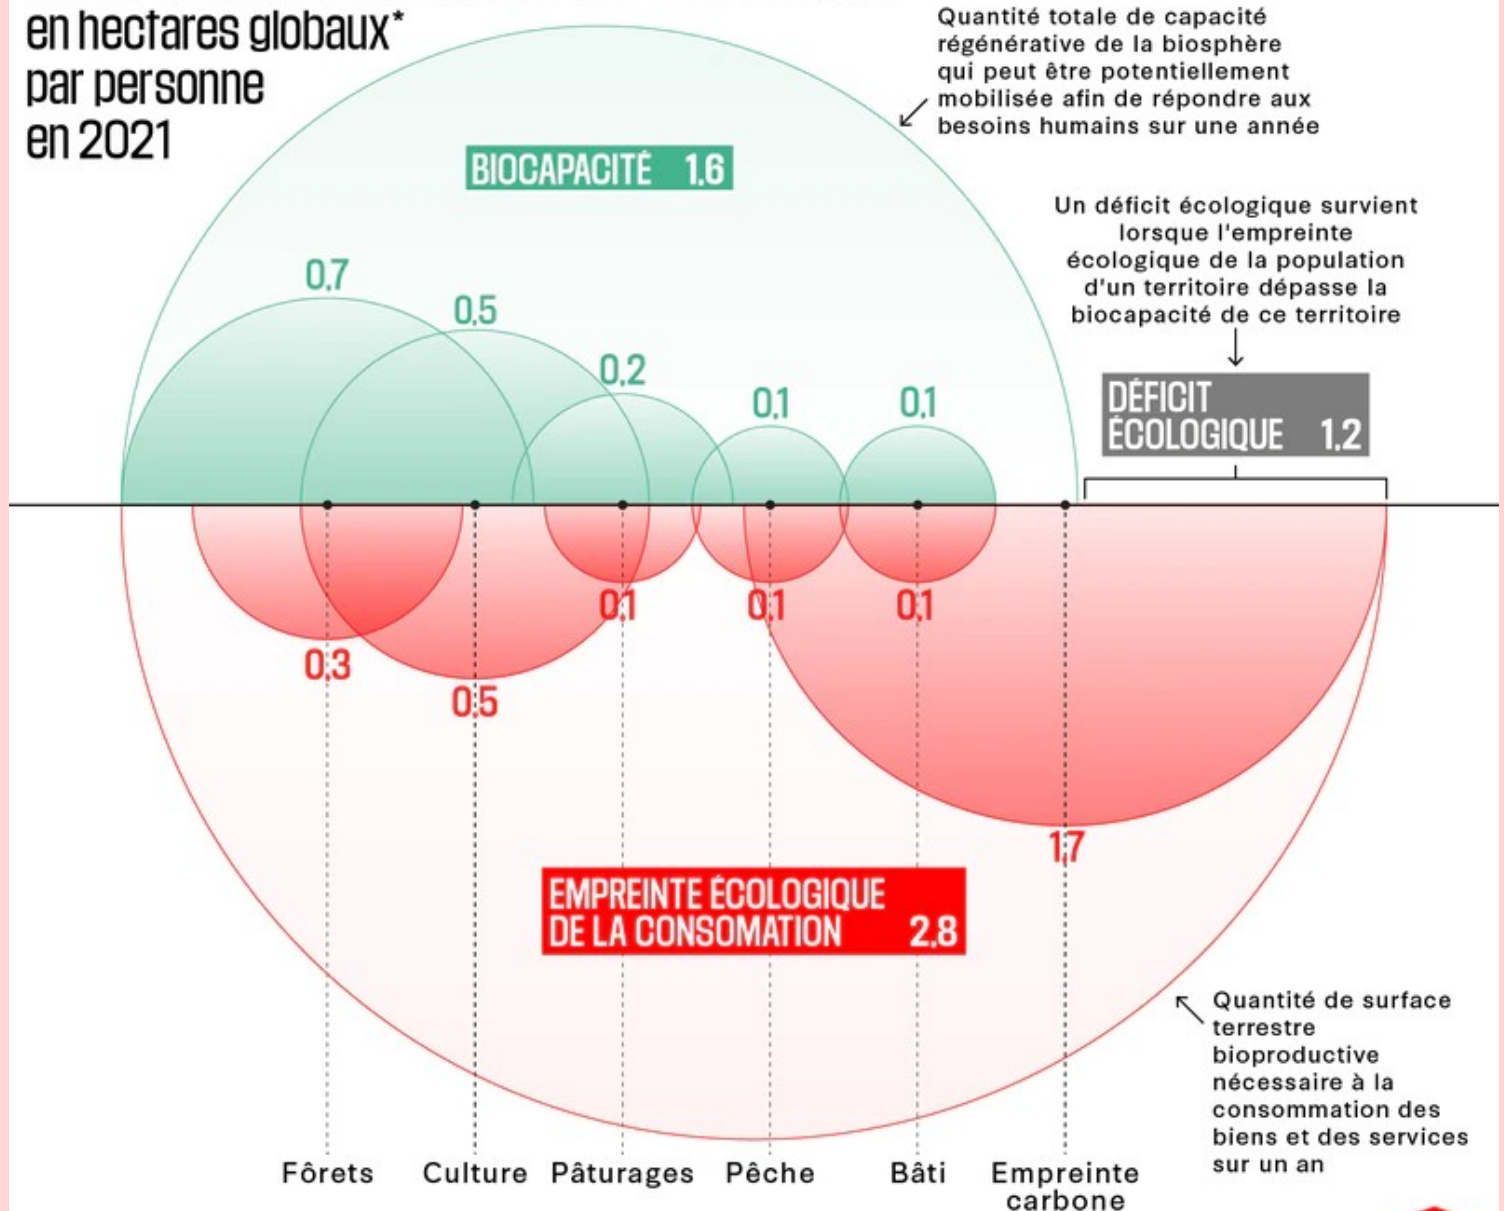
en hectares globaux* par personne en 2021

Quantité totale de capacité régénérative de la biosphère qui peut être potentiellement mobilisée afin de répondre aux besoins humains sur une année

BIOCAPACITÉ 1.6

Un déficit écologique survient lorsque l'empreinte écologique de la population d'un territoire dépasse la biocapacité de ce territoire

DÉFICIT ÉCOLOGIQUE 1.2

0.7
0.5
0.2
0.1
0.1

0.3
0.5
0.1
0.1
0.1
1.7

EMPREINTE ÉCOLOGIQUE DE LA CONSOMATION 2.8

Quantité de surface terrestre bioproductive nécessaire à la consommation des biens et des services sur un an

Fôrets Culture Pâturages Pêche Bâti Empreinte carbone